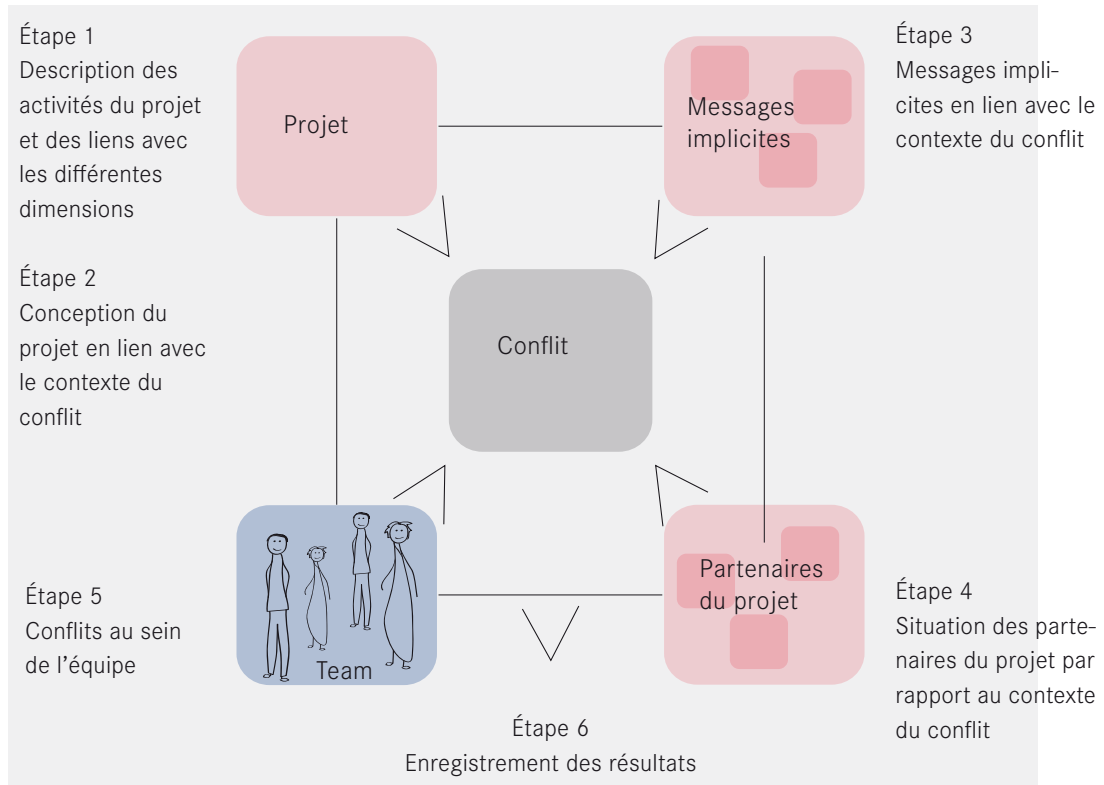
Étape 1
Description des activités du projet et des liens avec les différentes dimensions

Projet

Messages implicites

Étape 3
Messages implicites en lien avec le contexte du conflit

Étape 2
Conception du projet en lien avec le contexte du conflit

Conflit

Team

Partenaires du projet

Étape 5
Conflits au sein de l’équipe

Étape 4
Situation des partenaires du projet par rapport au contexte du conflit

Étape 6
Enregistrement des résultats